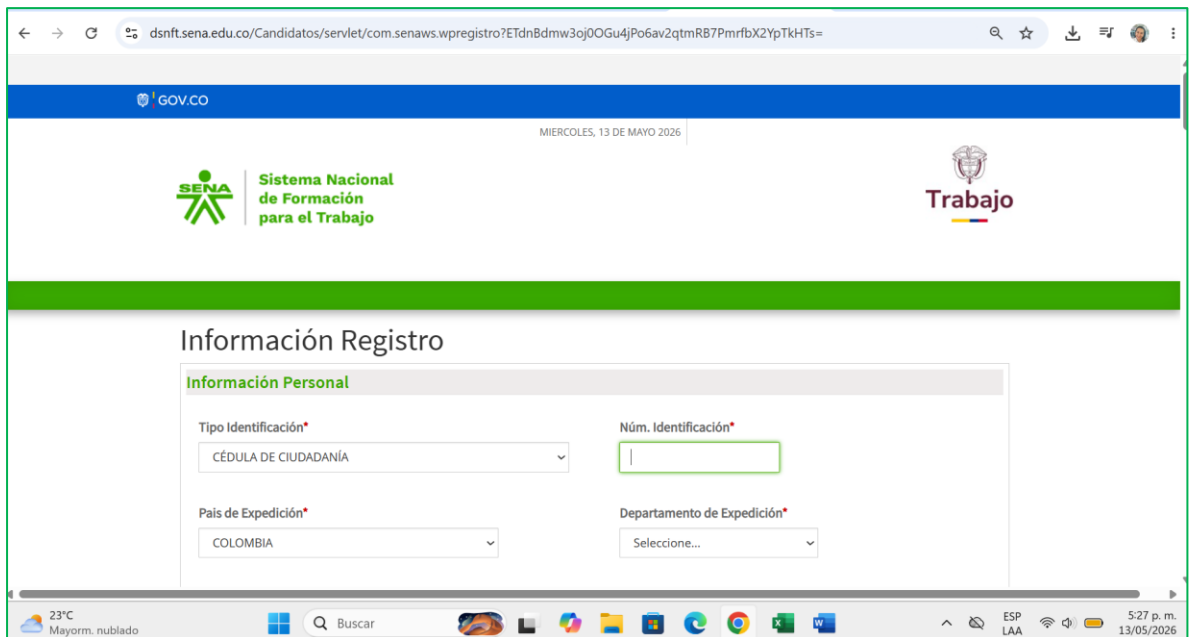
dsnft.sena.edu.co/Candidatos/servlet/com.senaws.wpregistro?ETdnBdmw3oj0OGu4jPo6av2qtmRB7PmrfbX2YpTkHTs=

GOV.CO

MIERCOLES, 13 DE MAYO 2026

SENA Sistema Nacional de Formación para el Trabajo

Trabajo

Información Registro

Información Personal

Tipo Identificación*
CÉDULA DE CIUDADANÍA

Núm. Identificación*

Pais de Expedición*
COLOMBIA

Departamento de Expedición*
Seleccione...

23°C
Mayorm. nublado

Buscar

ESP
LAA

5:27 p. m.
13/05/2026